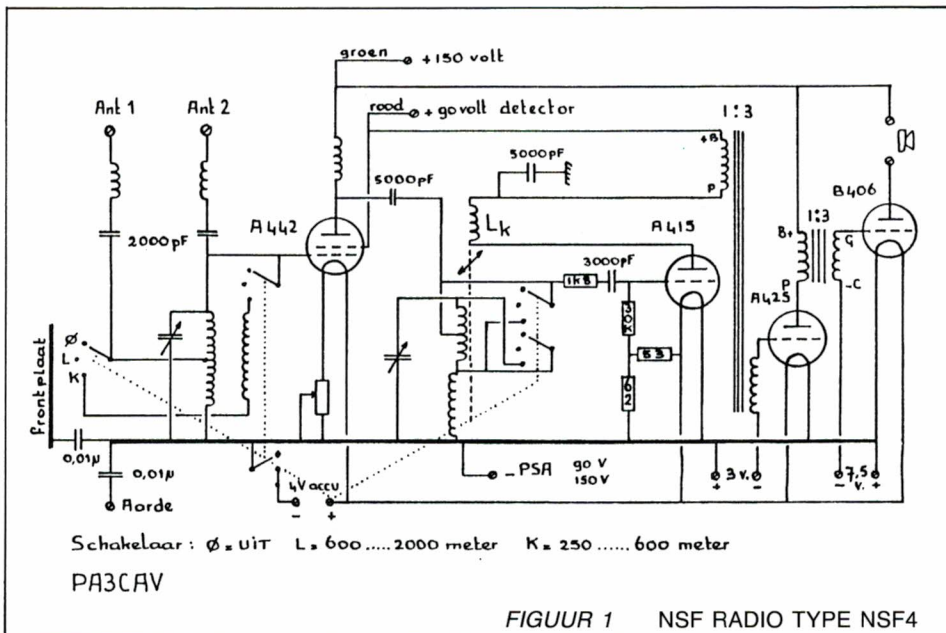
groen +150 volt
rood + 90 volt detector
Ant 1
Ant 2
1:3
+B
P
5000pF
5000pF
2000pF
A442
Lk
A415
B406
3000pF
1K8
B+
1:3
G
P
-C
A425
200
63
0,2
Frontplaat
Ø
L
K
0,01μ
0,01μ
Aarde
4V accu
- +
-PSA
90 V
150 V
3 V.
+ -
7,5
- V. +
Schakelaar: Ø = UIT L = 600.....2000 meter K = 250......600 meter
PA3CAV
FIGUUR 1 NSF RADIO TYPE NSF4